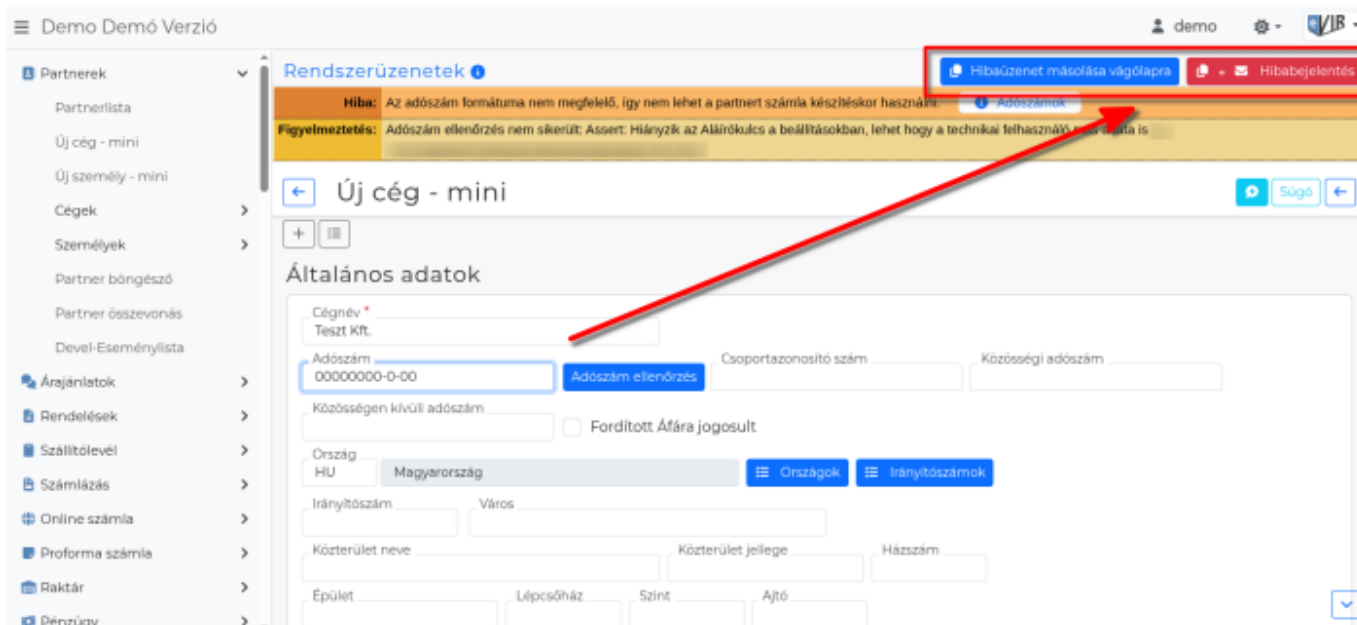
≡ Demo Demó Verzió

demo

VIR

Partnerek
Partnerlista
Új cég - mini
Új személy - mini
Cégek
Személyek
Partner böngésző
Partner összevonás
Devel-Eseménylista
Árajánlatok
Rendelések
Szállítólevél
Számlázás
Online számla
Proforma számla
Raktár
Pénzügy

Rendszerüzenetek

Hibaüzenet másolása vágólapra

+ Hibabejelentés

Hiba: Az adószám formátuma nem megfelelő, így nem lehet a partnert számla készítéskor használni.

Adószámok

Figyelmeztetés: Adószám ellenőrzés nem sikerült: Assert: Hiányzik az Aláírókulcs a beállításokban, lehet hogy a technikai felhasználó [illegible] is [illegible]

Új cég - mini

Súgó

Általános adatok

Cégnév *
Teszt Kft.

Adószám
00000000-0-00

Adószám ellenőrzés

Csoportazonosító szám

Közösségi adószám

Közösségen kívüli adószám

Fordított Áfára jogosult

Ország
HU

Magyarország

Országok

Irányítószámok

Irányítószám

Város

Közterület neve

Közterület jellege

Házszám

Épület

Lépcsőház

Szint

Ajtó